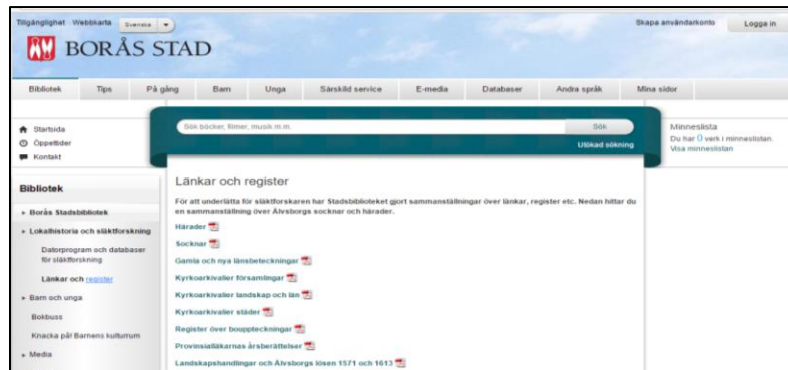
Tillgänglighet Webbkarta Svenska

Skapa användarkonto Logga in

BORÅS STAD

Bibliotek Tips På gång Barn Unga Särskild service E-media Databaser Andra språk Mina sidor

Startsida
Öppettider
Kontakt

Sök böcker, filmer, musik m.m. Sök
Utökad sökning

Minneslista
Du har 0 verk i minneslistan.
Visa minneslistan

Bibliotek

Borås Stadsbibliotek
Lokalhistoria och släktforskning
Datorprogram och databaser för släktforskning
Länkar och register
Barn och unga
Bokbuss
Knacka på! Barnens kulturrum
Media

Länkar och register

För att underlätta för släktforskaren har Stadsbiblioteket gjort sammanställningar över länkar, register etc. Nedan hittar du en sammanställning över Älvsborgs socknar och härader.

Härader
Socknar
Gamla och nya länsbeteckningar
Kyrkoarkivalier församlingar
Kyrkoarkivalier landskap och län
Kyrkoarkivalier städer
Register över bouppteckningar
Provinsialläkarnas årsberättelser
Landskapshandlingar och Älvsborgs lösen 1571 och 1613